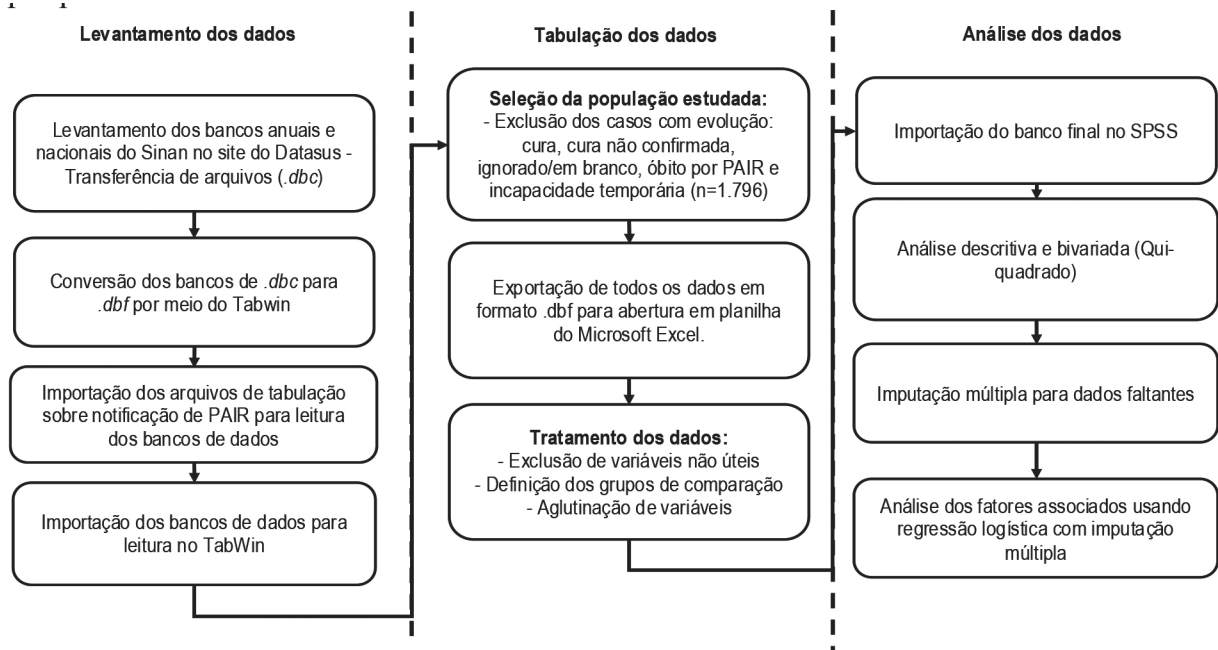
Levantamento dos dados

Levantamento dos bancos anuais e nacionais do Sinan no site do Datasus - Transferência de arquivos (.dbc)

Conversão dos bancos de .dbc para .dbf por meio do Tabwin

Importação dos arquivos de tabulação sobre notificação de PAIR para leitura dos bancos de dados

Importação dos bancos de dados para leitura no TabWin

Tabulação dos dados

Seleção da população estudada:
- Exclusão dos casos com evolução: cura, cura não confirmada, ignorado/em branco, óbito por PAIR e incapacidade temporária (n=1.796)

Exportação de todos os dados em formato .dbf para abertura em planilha do Microsoft Excel.

Tratamento dos dados:
- Exclusão de variáveis não úteis
- Definição dos grupos de comparação
- Aglutinação de variáveis

Análise dos dados

Importação do banco final no SPSS

Análise descritiva e bivariada (Qui-quadrado)

Imputação múltipla para dados faltantes

Análise dos fatores associados usando regressão logística com imputação múltipla